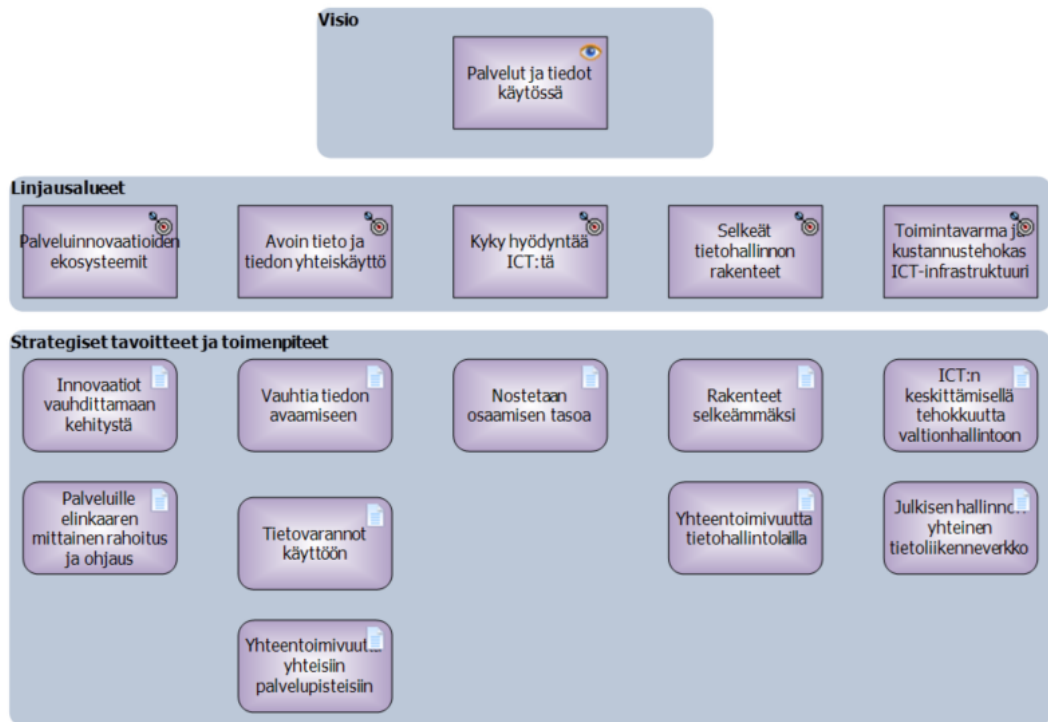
Visio

Palvelut ja tiedot käytössä

Linjausalueet

Palveluinnovaatioiden ekosysteemit

Avoin tieto ja tiedon yhteiskäyttö

Kyky hyödyntää ICT:tä

Selkeät tietohallinnon rakenteet

Toimintavarma ja kustannustehokas ICT-infrastruktuuri

Strategiset tavoitteet ja toimenpiteet

Innovaatiot vauhdittamaan kehitystä

Vauhtia tiedon avaamiseen

Nostetaan osaamisen tasoa

Rakenteet selkeämmäksi

ICT:n keskittämisellä tehokkuutta valtionhallintoon

Palveluille elinkaaren mittainen rahoitus ja ohjaus

Tietovarannot käyttöön

Yhteentoimivuutta tietohallintolailla

Julkisen hallinnon yhteinen tietoliikenneverkko

Yhteentoimivuut... yhteisiin palvelupisteisiin